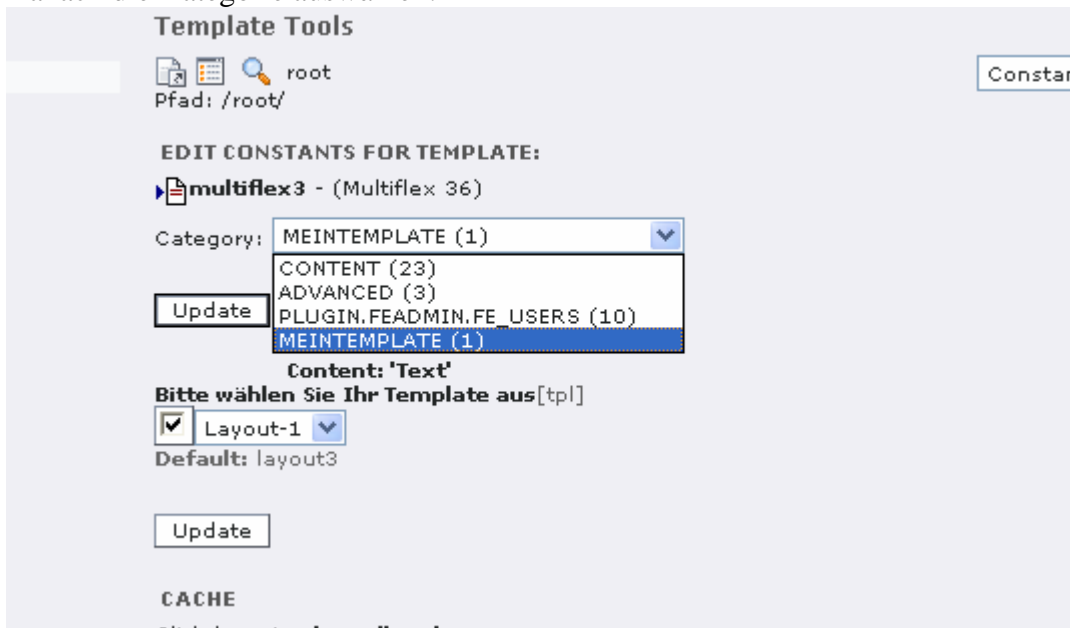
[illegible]

Template Tools

root

Constar

Pfad: /root/

EDIT CONSTANTS FOR TEMPLATE:

multiflex3 - (Multiflex 36)

Category: MEINTEMPLATE (1)

CONTENT (23)
ADVANCED (3)
PLUGIN.FEADMIN.FE_USERS (10)
MEINTEMPLATE (1)

Update

Content: 'Text'

Bitte wählen Sie Ihr Template aus[tpl]

Layout-1

Default: layout3

Update

CACHE

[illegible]